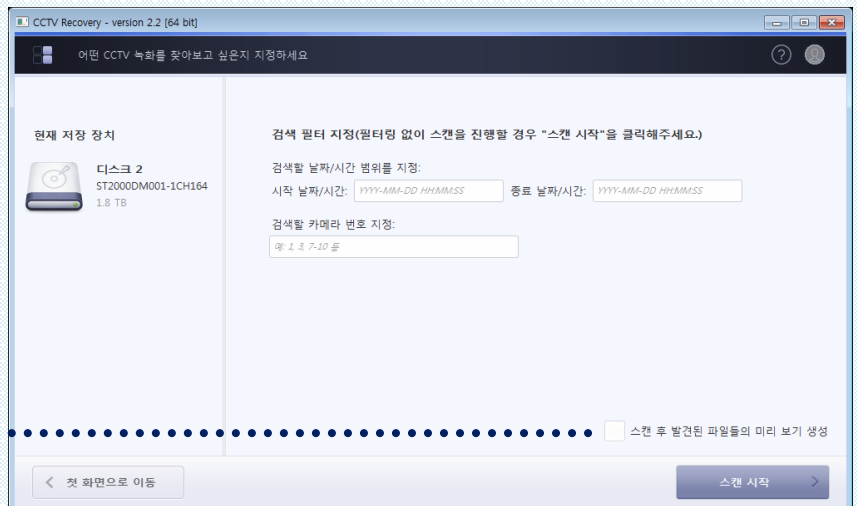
CCTV Recovery - version 2.2 [64 bit]

어떤 CCTV 녹화를 찾아보고 싶은지 지정하세요

현재 저장 장치

디스크 2
ST2000DM001-1CH164
1.8 TB

검색 필터 지정(필터링 없이 스캔을 진행할 경우 "스캔 시작"을 클릭해주세요.)

검색할 날짜/시간 범위를 지정:

시작 날짜/시간: YYYY-MM-DD HH:MM:SS 종료 날짜/시간: YYYY-MM-DD HH:MM:SS

검색할 카메라 번호 지정:

예: 1, 3, 7-10 등

스캔 후 발견된 파일들의 미리 보기 생성

첫 화면으로 이동

스캔 시작